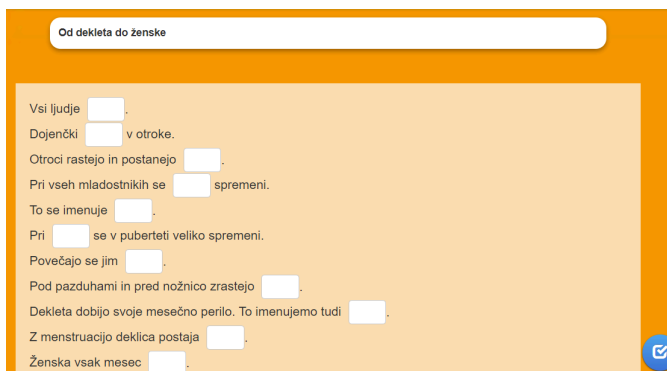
Od dekleta do ženske

Vsi ljudje [ ].
Dojenčki [ ] v otroke.
Otroci rastejo in postanejo [ ].
Pri vseh mladostnikih se [ ] spremeni.
To se imenuje [ ].
Pri [ ] se v puberteti veliko spremeni.
Povečajo se jim [ ].
Pod pazduhami in pred nožnico zrastejo [ ].
Dekleta dobijo svoje mesečno perilo. To imenujemo tudi [ ].
Z menstruacijo deklica postaja [ ].
Ženska vsak mesec [ ].